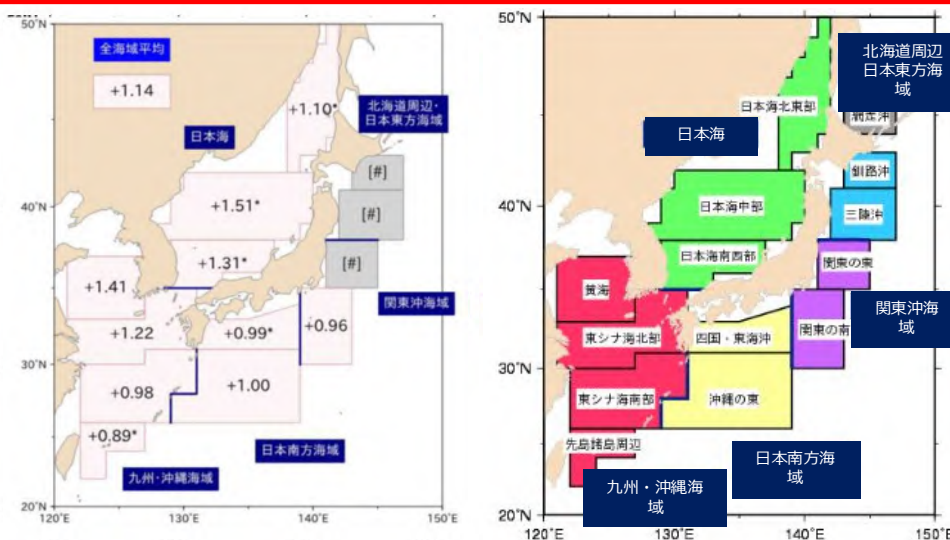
50°N
全海域平均
+1.14
+1.10*
北海道周辺・日本東方海域
日本海
[#]
40°N
+1.51*
[#]
+1.31*
[#]
+1.41
関東沖海域
+1.22
+0.99*
+0.96
30°N
+0.98
+1.00
+0.89*
日本南方海域
九州・沖縄海域
20°N
120°E
130°E
140°E
150°E

50°N
北海道周辺
日本東方海域
日本海北東部
日本海
網走沖
釧路沖
40°N
日本海中部
三陸沖
日本海南西部
関東の東
黄海
関東沖海域
東シナ海北部
四国・東海沖
関東の南
30°N
東シナ海南部
沖縄の東
先島諸島周辺
日本南方海域
九州・沖縄海域
20°N
120°E
130°E
140°E
150°E